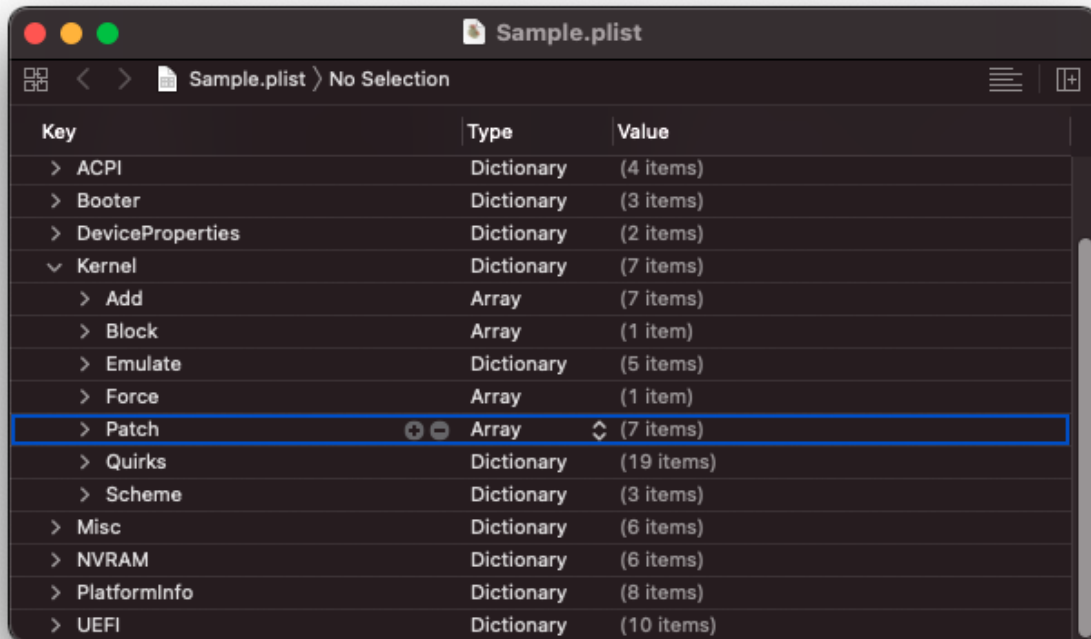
Sample.plist

Sample.plist 〉 No Selection

| Key | Type | Value |
|---|---|---|
| > ACPI | Dictionary | (4 items) |
| > Booter | Dictionary | (3 items) |
| > DeviceProperties | Dictionary | (2 items) |
| ⌄ Kernel | Dictionary | (7 items) |
| > Add | Array | (7 items) |
| > Block | Array | (1 item) |
| > Emulate | Dictionary | (5 items) |
| > Force | Array | (1 item) |
| > Patch | Array | (7 items) |
| > Quirks | Dictionary | (19 items) |
| > Scheme | Dictionary | (3 items) |
| > Misc | Dictionary | (6 items) |
| > NVRAM | Dictionary | (6 items) |
| > PlatformInfo | Dictionary | (8 items) |
| > UEFI | Dictionary | (10 items) |